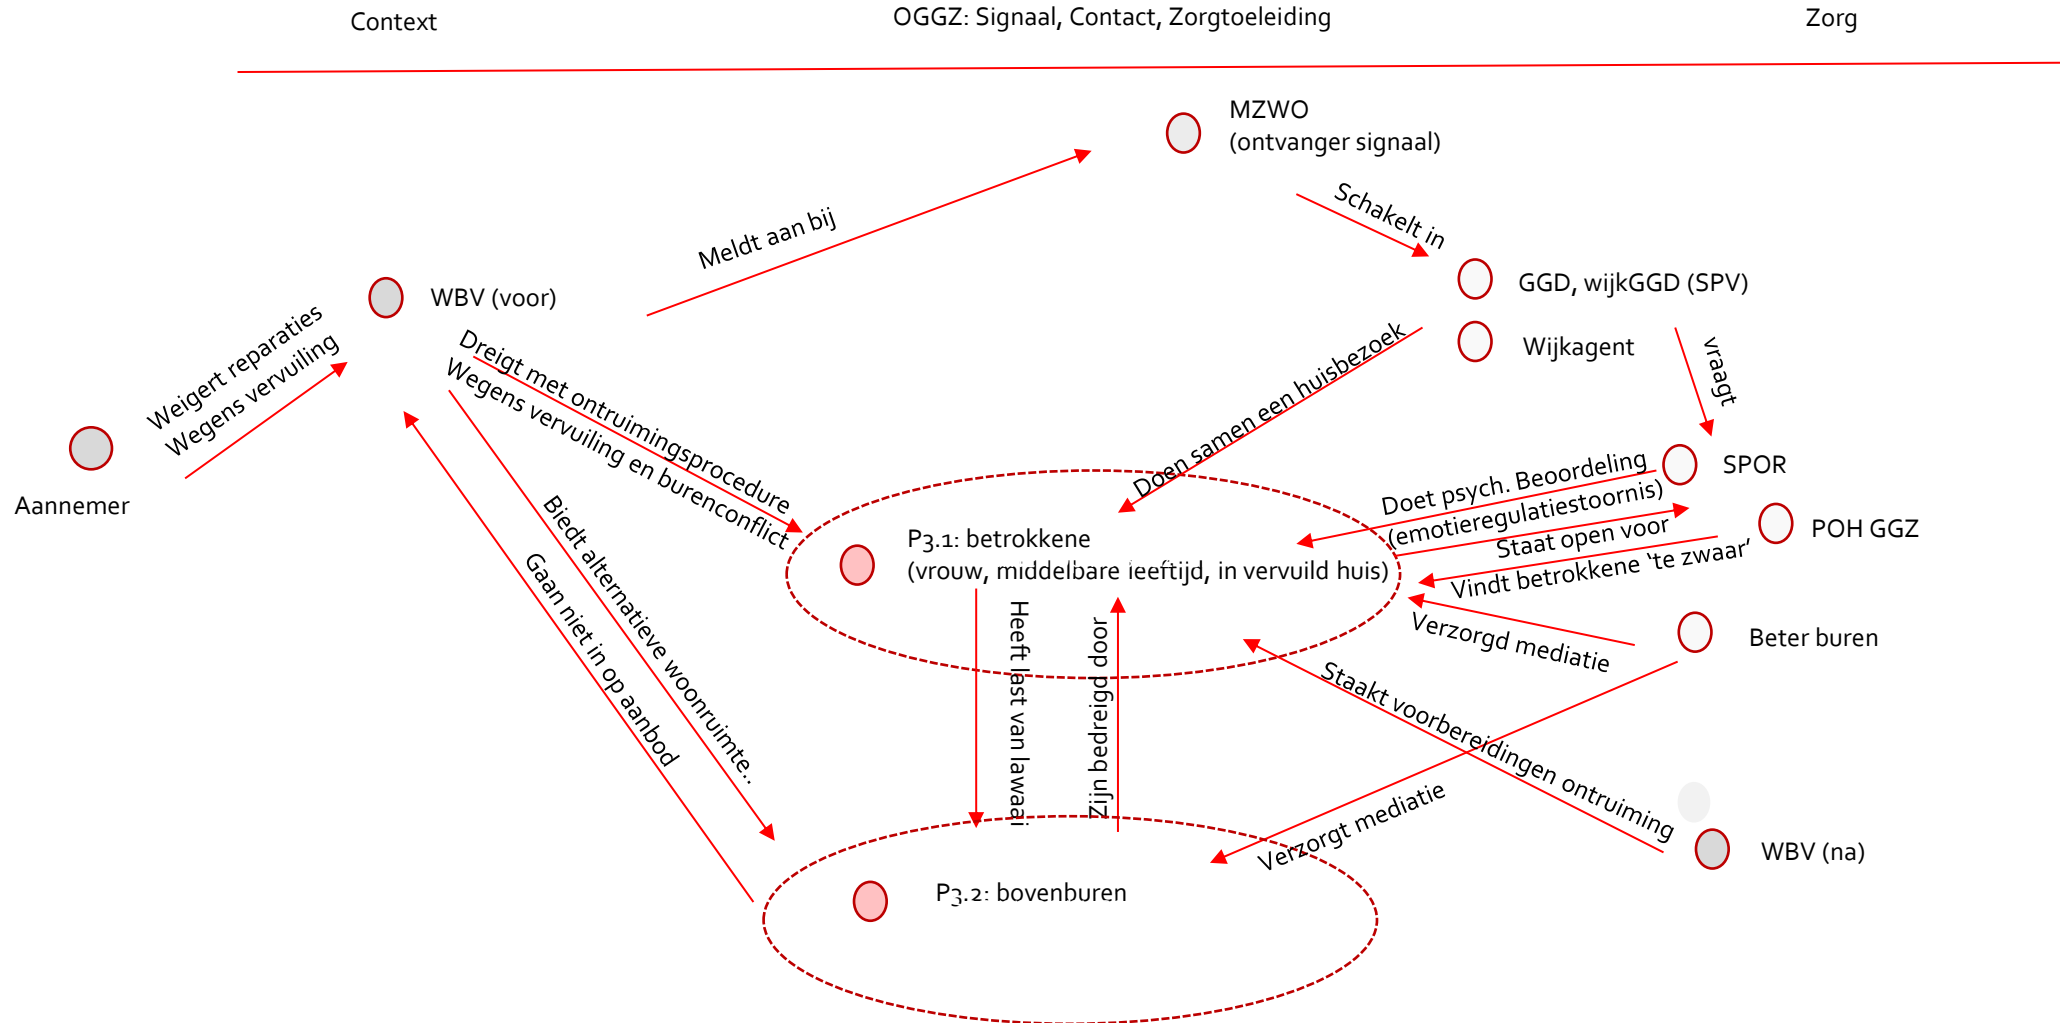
Context

OGGZ: Signaal, Contact, Zorgtoeleiding

Zorg

MZWO
(ontvanger signaal)

Meldt aan bij

Schakelt in

GGD, wijkGGD (SPV)

Wijkagent

vraagt

WBV (voor)

Weigert reparaties
Wegens vervuiling

Aannemer

Dreigt met ontruimingsprocedure
Wegens vervuiling en burenconflict

Doen samen een huisbezoek

SPOR

Doet psych. Beoordeling
(emotieregulatiestoornis)

POH GGZ

Staat open voor

Vindt betrokkene 'te zwaar'

P3.1: betrokkene
(vrouw, middelbare leeftijd, in vervuild huis)

Beter buren

Verzorgd mediatie

Biedt alternatieve woonruimte..

Gaan niet in op aanbod

Heeft last van lawaai

Zijn bedreigd door

Staakt voorbereidingen ontruiming

Verzorgt mediatie

WBV (na)

P3.2: bovenburen